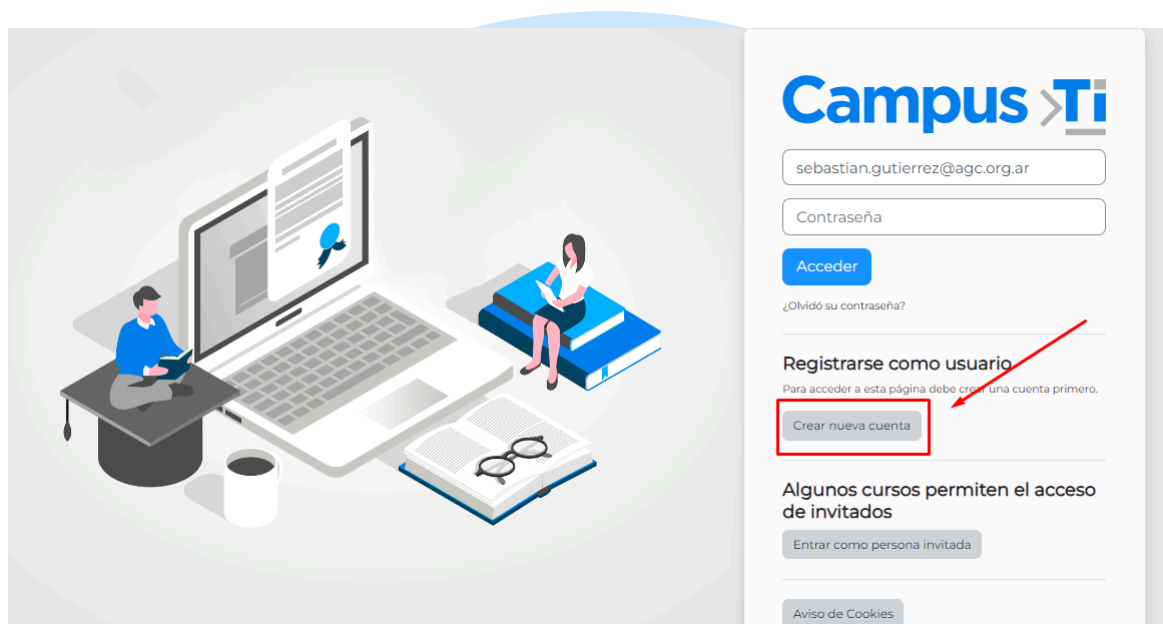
Campus >Ti

sebastian.gutierrez@agc.org.ar

Contraseña

Acceder

¿Olvidó su contraseña?

Registrarse como usuario

Para acceder a esta página debe crear una cuenta primero.

Crear nueva cuenta

Algunos cursos permiten el acceso de invitados

Entrar como persona invitada

Aviso de Cookies